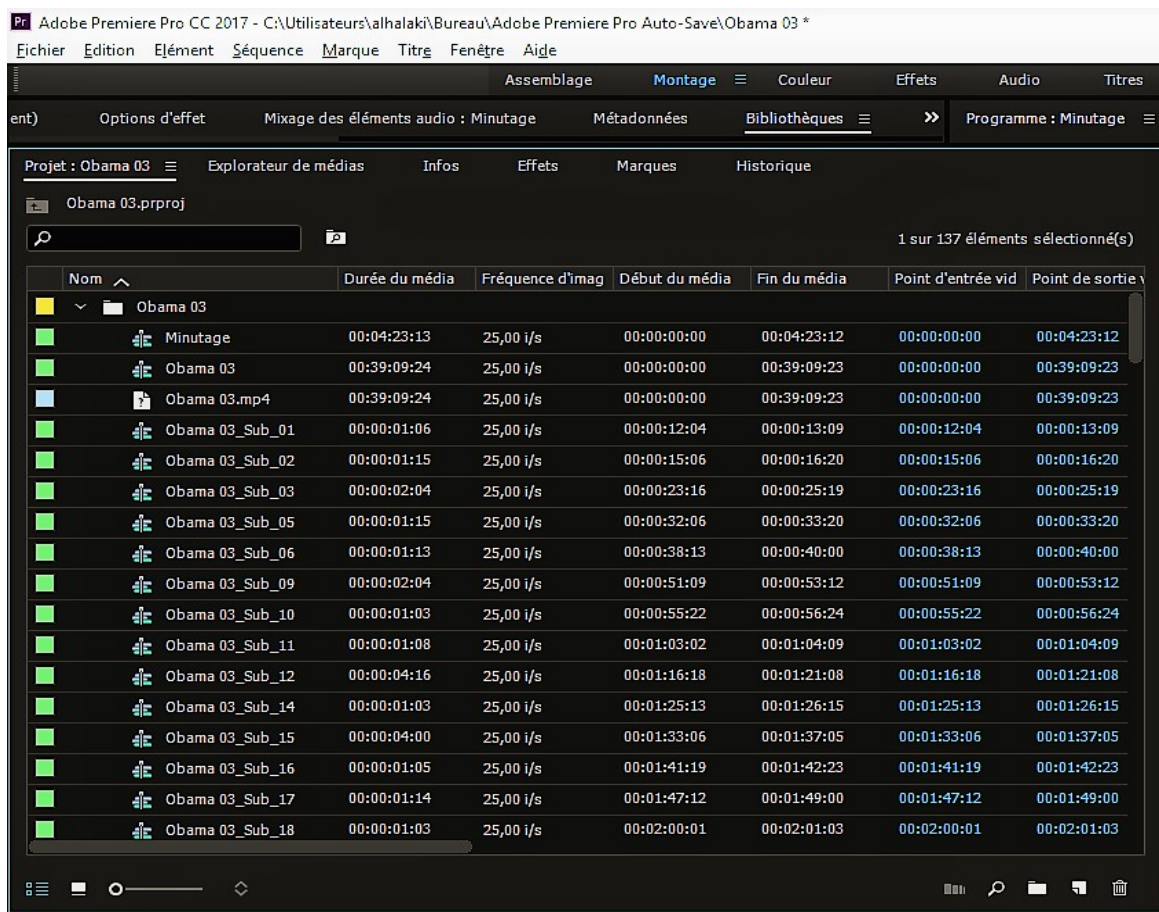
Pr Adobe Premiere Pro CC 2017 - C:\Utilisateurs\alhalaki\Bureau\Adobe Premiere Pro Auto-Save\Obama 03 *

Fichier Edition Elément Séquence Marque Titre Fenêtre Aide

Assemblage Montage ≡ Couleur Effets Audio Titres

ent) Options d'effet Mixage des éléments audio : Minutage Métadonnées Bibliothèques ≡ » Programme : Minutage ≡

Projet : Obama 03 ≡ Explorateur de médias Infos Effets Marques Historique

Obama 03.prproj

1 sur 137 éléments sélectionné(s)

| Nom | Durée du média | Fréquence d'imag | Début du média | Fin du média | Point d'entrée vid | Point de sortie v |
|---|---|---|---|---|---|---|
| Obama 03 | | | | | | |
| Minutage | 00:04:23:13 | 25,00 i/s | 00:00:00:00 | 00:04:23:12 | 00:00:00:00 | 00:04:23:12 |
| Obama 03 | 00:39:09:24 | 25,00 i/s | 00:00:00:00 | 00:39:09:23 | 00:00:00:00 | 00:39:09:23 |
| Obama 03.mp4 | 00:39:09:24 | 25,00 i/s | 00:00:00:00 | 00:39:09:23 | 00:00:00:00 | 00:39:09:23 |
| Obama 03_Sub_01 | 00:00:01:06 | 25,00 i/s | 00:00:12:04 | 00:00:13:09 | 00:00:12:04 | 00:00:13:09 |
| Obama 03_Sub_02 | 00:00:01:15 | 25,00 i/s | 00:00:15:06 | 00:00:16:20 | 00:00:15:06 | 00:00:16:20 |
| Obama 03_Sub_03 | 00:00:02:04 | 25,00 i/s | 00:00:23:16 | 00:00:25:19 | 00:00:23:16 | 00:00:25:19 |
| Obama 03_Sub_05 | 00:00:01:15 | 25,00 i/s | 00:00:32:06 | 00:00:33:20 | 00:00:32:06 | 00:00:33:20 |
| Obama 03_Sub_06 | 00:00:01:13 | 25,00 i/s | 00:00:38:13 | 00:00:40:00 | 00:00:38:13 | 00:00:40:00 |
| Obama 03_Sub_09 | 00:00:02:04 | 25,00 i/s | 00:00:51:09 | 00:00:53:12 | 00:00:51:09 | 00:00:53:12 |
| Obama 03_Sub_10 | 00:00:01:03 | 25,00 i/s | 00:00:55:22 | 00:00:56:24 | 00:00:55:22 | 00:00:56:24 |
| Obama 03_Sub_11 | 00:00:01:08 | 25,00 i/s | 00:01:03:02 | 00:01:04:09 | 00:01:03:02 | 00:01:04:09 |
| Obama 03_Sub_12 | 00:00:04:16 | 25,00 i/s | 00:01:16:18 | 00:01:21:08 | 00:01:16:18 | 00:01:21:08 |
| Obama 03_Sub_14 | 00:00:01:03 | 25,00 i/s | 00:01:25:13 | 00:01:26:15 | 00:01:25:13 | 00:01:26:15 |
| Obama 03_Sub_15 | 00:00:04:00 | 25,00 i/s | 00:01:33:06 | 00:01:37:05 | 00:01:33:06 | 00:01:37:05 |
| Obama 03_Sub_16 | 00:00:01:05 | 25,00 i/s | 00:01:41:19 | 00:01:42:23 | 00:01:41:19 | 00:01:42:23 |
| Obama 03_Sub_17 | 00:00:01:14 | 25,00 i/s | 00:01:47:12 | 00:01:49:00 | 00:01:47:12 | 00:01:49:00 |
| Obama 03_Sub_18 | 00:00:01:03 | 25,00 i/s | 00:02:00:01 | 00:02:01:03 | 00:02:00:01 | 00:02:01:03 |